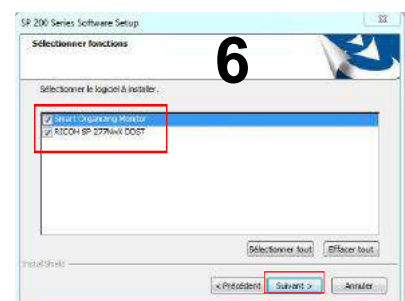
SP 200 Series Software Setup

Sélectionner fonctions

6

Sélectionner le logiciel à installer.

Smart Organizing Monitor
RICOH SP 277NwX DDST

Sélectionner tout
Effacer tout

InstallShield

< Précédent
Suivant >
Annuler